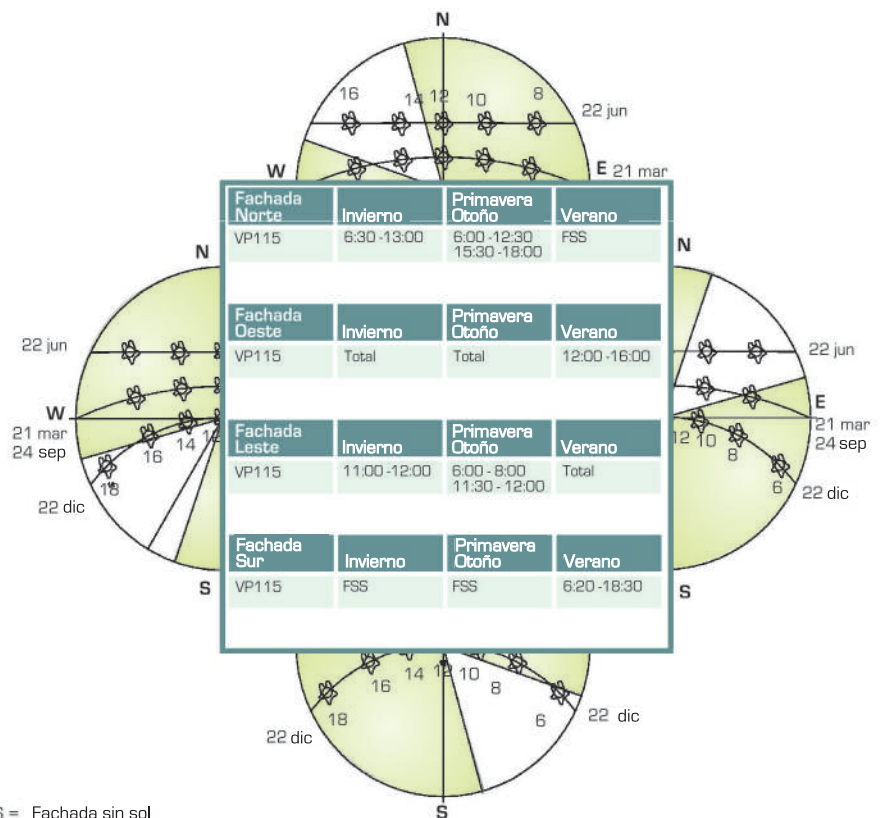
N

16 14 12 10 8 22 jun

W E 21 mar

| Fachada Norte | Invierno | Primavera Otoño | Verano |
|---|---|---|---|
| VP115 | 6:30 -13:00 | 6:00 -12:30 15:30 -18:00 | FSS |

| Fachada Oeste | Invierno | Primavera Otoño | Verano |
|---|---|---|---|
| VP115 | Total | Total | 12:00 -16:00 |

| Fachada Leste | Invierno | Primavera Otoño | Verano |
|---|---|---|---|
| VP115 | 11:00 -12:00 | 6:00 - 8:00 11:30 - 12:00 | Total |

| Fachada Sur | Invierno | Primavera Otoño | Verano |
|---|---|---|---|
| VP115 | FSS | FSS | 6:20 -18:30 |

N

22 jun

W

21 mar

24 sep

16 14 12

18

22 dic

S

N

22 jun

E

21 mar

24 sep

12 10 8 6

22 dic

S

16 14 12 10 8

18 6 22 dic

22 dic

S

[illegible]S = Fachada sin sol